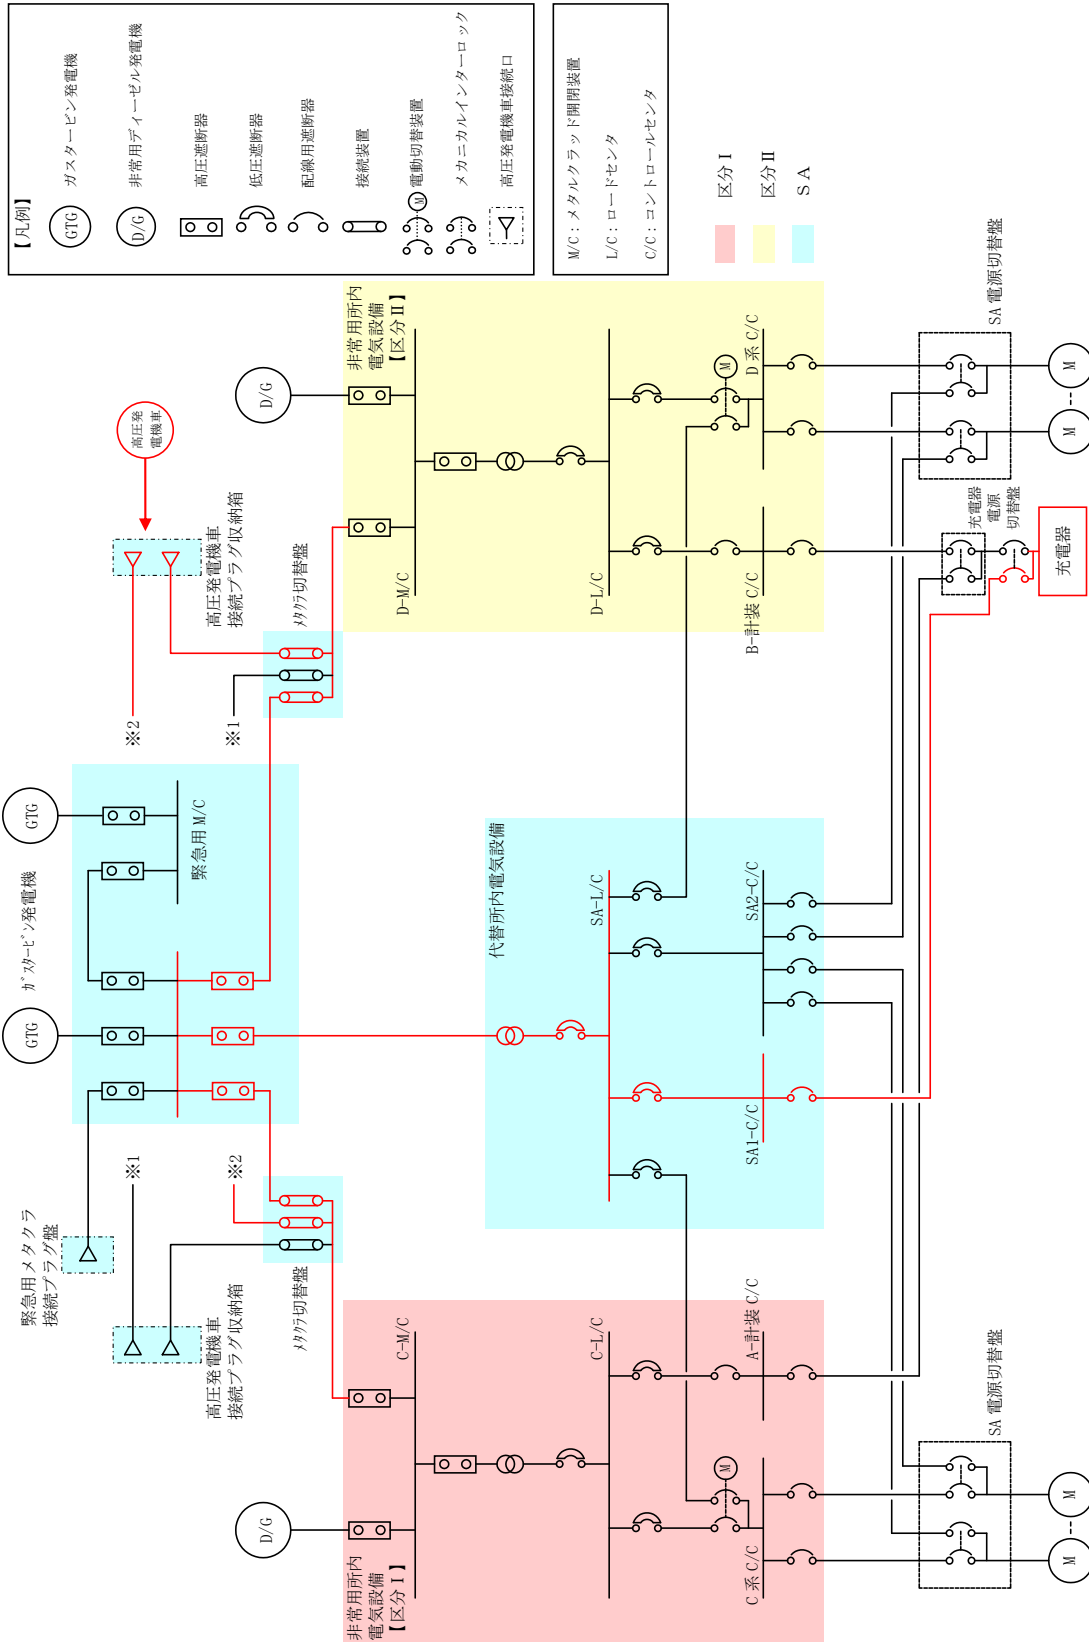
【凡例】
GTG ガスタービン発電機
D/G 非常用ディーゼル発電機
高圧遮断器
低圧遮断器
配線用遮断器
接続装置
M 電動切替装置
メカニカルインターロック
高圧発電機車接続口

M/C：メタルクラッド開閉装置
L/C：ロードセンタ
C/C：コントロールセンタ

区分Ⅰ
区分Ⅱ
SA

高圧発電機車

高圧発電機車接続プラグ収納箱

メタクラ切替盤

※2

※1

D/G

非常用所内電気設備【区分Ⅱ】

D-M/C

D-L/C

M

D系 C/C

B-計装 C/C

SA 電源切替盤

M

M

充電器電源切替盤

充電器

GTG

緊急用M/C

ガスタービン発電機

GTG

代替所内電気設備

SA-L/C

SA2-C/C

SA1-C/C

※1

※2

緊急用メタクラ接続プラグ盤

高圧発電機車接続プラグ収納箱

メタクラ切替盤

C-M/C

C-L/C

A-計装 C/C

M

C系 C/C

D/G

非常用所内電気設備【区分Ⅰ】

SA 電源切替盤

M

M